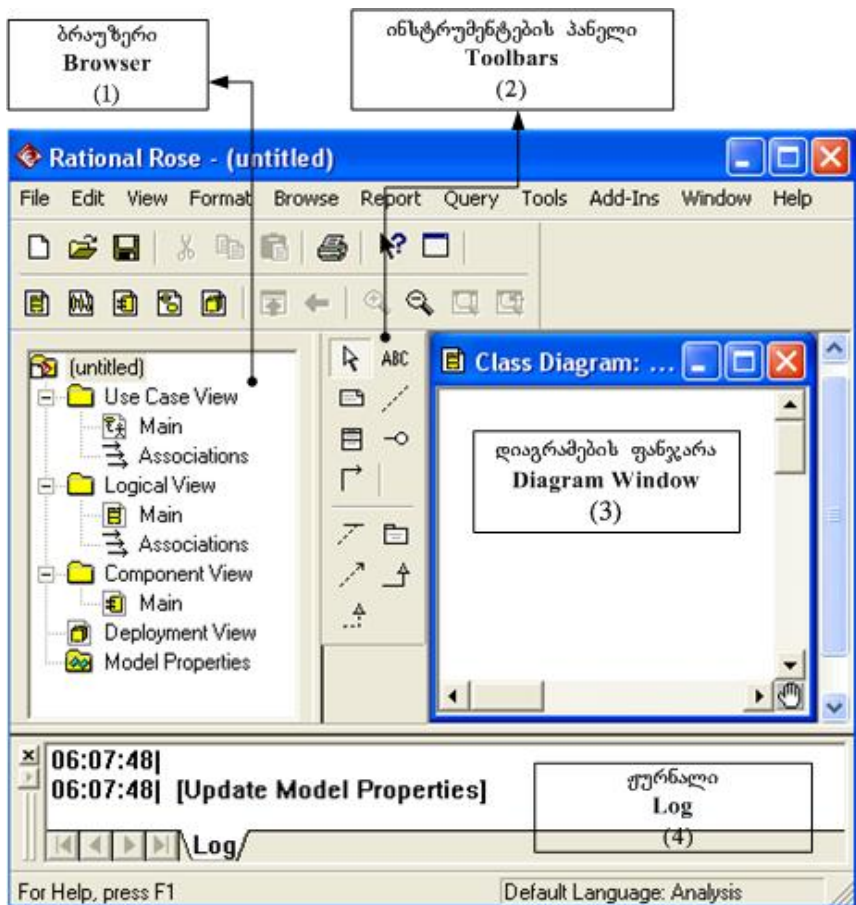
ბრაუზერი
Browser
(1)

ინსტრუმენტების პანელი
Toolbars
(2)

Rational Rose - (untitled)

File Edit View Format Browse Report Query Tools Add-Ins Window Help

ABC

(untitled)
Use Case View
Main
Associations
Logical View
Main
Associations
Component View
Main
Deployment View
Model Properties

Class Diagram: ...

დიაგრამების ფანჯარა
Diagram Window
(3)

06:07:48|
06:07:48| [Update Model Properties]

ჟურნალი
Log
(4)

Log

For Help, press F1
Default Language: Analysis